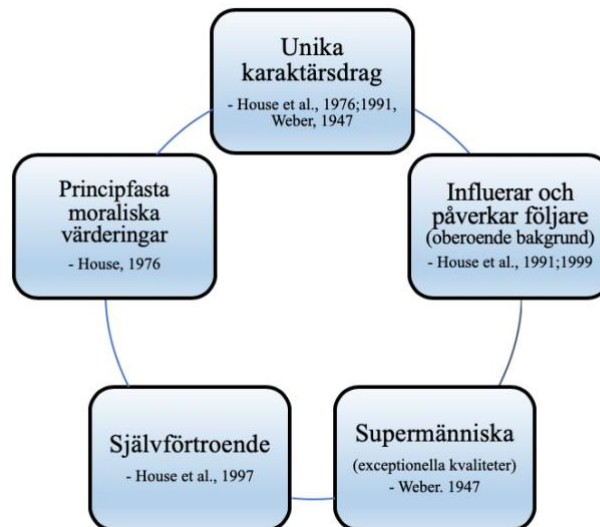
Unika karaktärsdrag
- House et al., 1976;1991, Weber, 1947

Influerar och påverkar följare
(oberoende bakgrund)
- House et al., 1991;1999

Supermänniska
(exceptionella kvaliteter)
- Weber. 1947

Självförtroende
- House et al., 1997

Principfasta moraliska värderingar
- House, 1976